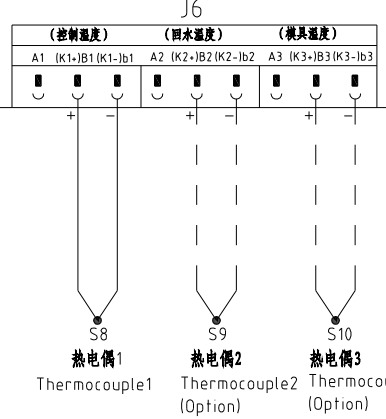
J6

(控制温度) (回水温度) (模具温度)

A1 (K1+)B1 (K1-)b1 A2 (K2+)B2 (K2-)b2 A3 (K3+)B3 (K3-)b3

+ − + − + −

S8
热电偶1
Thermocouple1

S9
热电偶2
Thermocouple2
(Option)

S10
热电偶3
Thermocou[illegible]
(Option)